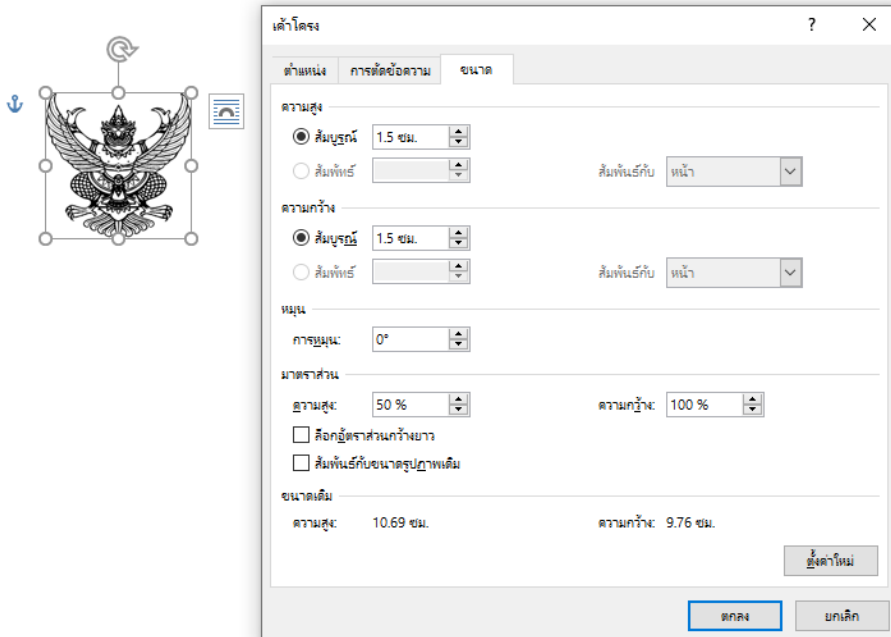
เค้าโครง

?

ตำแหน่ง | การตัดข้อความ | ขนาด

ความสูง

สัมบูรณ์ 1.5 ซม.

สัมพัทธ์

สัมพันธ์กับ หน้า

ความกว้าง

สัมบูรณ์ 1.5 ซม.

สัมพัทธ์

สัมพันธ์กับ หน้า

หมุน

การหมุน: 0°

มาตราส่วน

ความสูง: 50 %

ความกว้าง: 100 %

ล็อกอัตราส่วนกว้างยาว

สัมพันธ์กับขนาดรูปภาพเดิม

ขนาดเดิม

ความสูง: 10.69 ซม.

ความกว้าง: 9.76 ซม.

ตั้งค่าใหม่

ตกลง

ยกเลิก